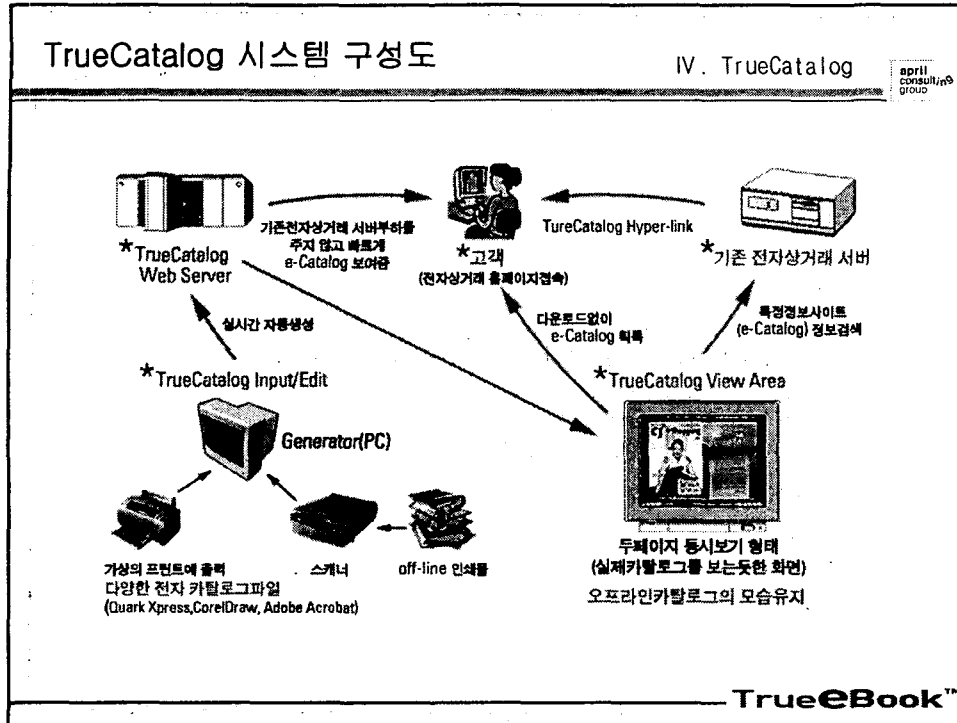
TrueCatalog 시스템 구성도

IV. TrueCatalog

april consulting group

*TrueCatalog Web Server

기존전자상거래 서버부하를 주지 않고 빠르게 e-Catalog 보여줌

*고객 (전자상거래 홈페이지접속)

TureCatalog Hyper-link

*기존 전자상거래 서버

실시간 자동생성

다운로드없이 e-Catalog 획득

특정정보사이트 (e-Catalog) 정보검색

*TrueCatalog Input/Edit

*TrueCatalog View Area

Generator(PC)

가상의 프린트에 출력
다양한 전자 카탈로그파일
(Quark Xpress,CorelDraw, Adobe Acrobat)

스캐너

off-line 인쇄물

두페이지 동시보기 형태
(실제카탈로그를 보는듯한 화면)
오프라인카탈로그의 모습유지

TrueeBook™